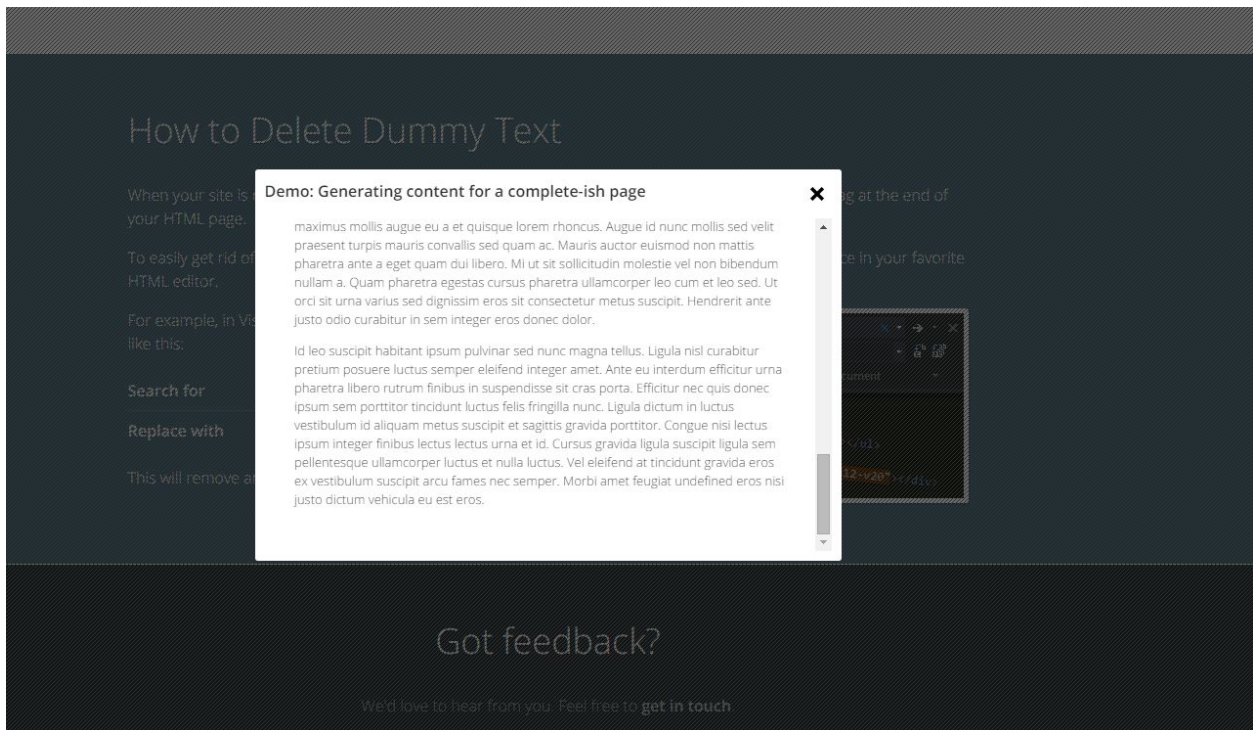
How to Delete Dummy Text

When your site is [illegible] g at the end of your HTML page.

To easily get rid of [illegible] ce in your favorite HTML editor.

For example, in Vis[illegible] like this:

Search for

Replace with

This will remove a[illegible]

Demo: Generating content for a complete-ish page

×

maximus mollis augue eu a et quisque lorem rhoncus. Augue id nunc mollis sed velit praesent turpis mauris convallis sed quam ac. Mauris auctor euismod non mattis pharetra ante a eget quam dui libero. Mi ut sit sollicitudin molestie vel non bibendum nullam a. Quam pharetra egestas cursus pharetra ullamcorper leo cum et leo sed. Ut orci sit urna varius sed dignissim eros sit consectetur metus suscipit. Hendrerit ante justo odio curabitur in sem integer eros donec dolor.

Id leo suscipit habitant ipsum pulvinar sed nunc magna tellus. Ligula nisl curabitur pretium posuere luctus semper eleifend integer amet. Ante eu interdum efficitur urna pharetra libero rutrum finibus in suspendisse sit cras porta. Efficitur nec quis donec ipsum sem porttitor tincidunt luctus felis fringilla nunc. Ligula dictum in luctus vestibulum id aliquam metus suscipit et sagittis gravida porttitor. Congue nisi lectus ipsum integer finibus lectus lectus urna et id. Cursus gravida ligula suscipit ligula sem pellentesque ullamcorper luctus et nulla luctus. Vel eleifend at tincidunt gravida eros ex vestibulum suscipit arcu fames nec semper. Morbi amet feugiat undefined eros nisi justo dictum vehicula eu est eros.

Got feedback?

We'd love to hear from you. Feel free to get in touch.